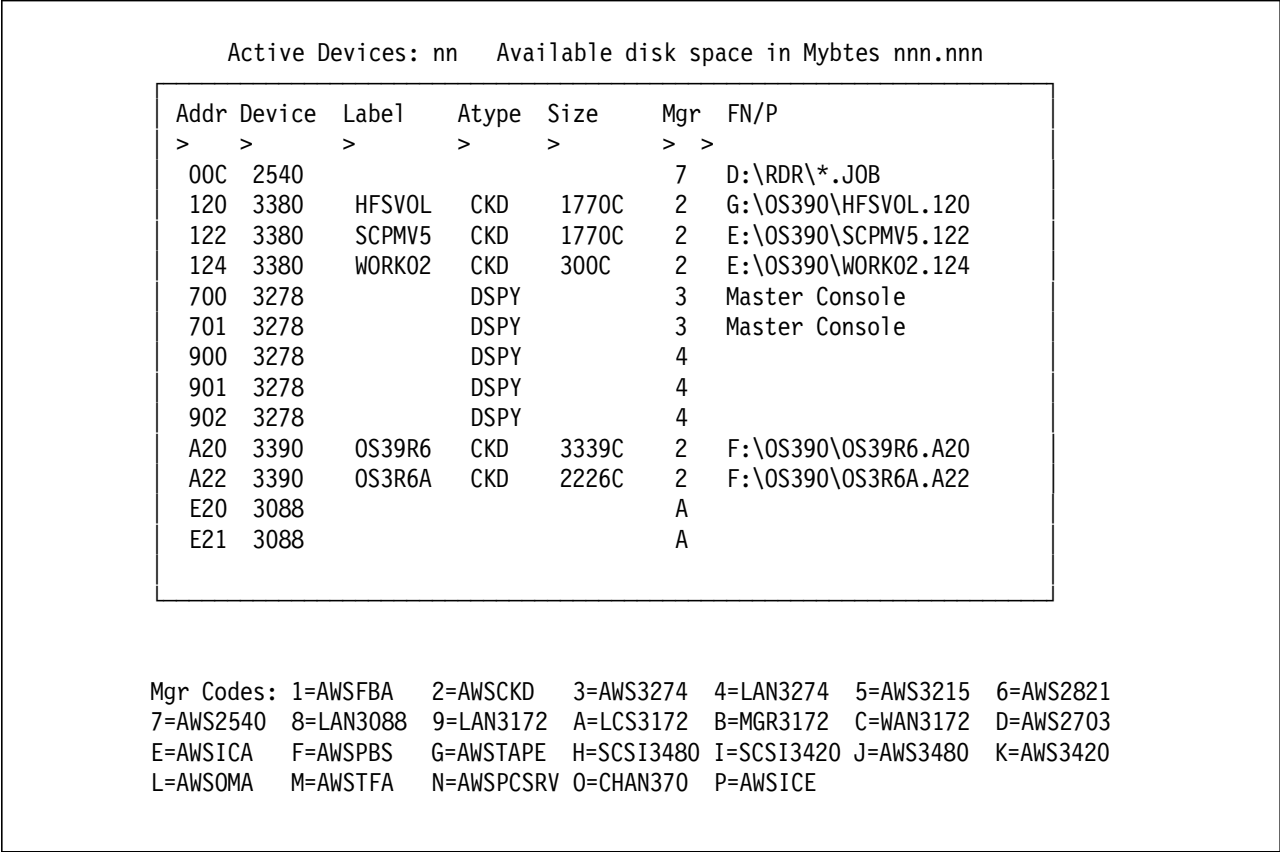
Active Devices: nn Available disk space in Mybtes nnn.nnn

| Addr | Device | Label | Atype | Size | Mgr | FN/P |
|---|---|---|---|---|---|---|
| > | > | > | > | > | > | > |
| 00C | 2540 | | | | 7 | D:\RDR\*.JOB |
| 120 | 3380 | HFSVOL | CKD | 1770C | 2 | G:\OS390\HFSVOL.120 |
| 122 | 3380 | SCPMV5 | CKD | 1770C | 2 | E:\OS390\SCPMV5.122 |
| 124 | 3380 | WORK02 | CKD | 300C | 2 | E:\OS390\WORK02.124 |
| 700 | 3278 | | DSPY | | 3 | Master Console |
| 701 | 3278 | | DSPY | | 3 | Master Console |
| 900 | 3278 | | DSPY | | 4 | |
| 901 | 3278 | | DSPY | | 4 | |
| 902 | 3278 | | DSPY | | 4 | |
| A20 | 3390 | OS39R6 | CKD | 3339C | 2 | F:\OS390\OS39R6.A20 |
| A22 | 3390 | OS3R6A | CKD | 2226C | 2 | F:\OS390\OS3R6A.A22 |
| E20 | 3088 | | | | A | |
| E21 | 3088 | | | | A | |

Mgr Codes: 1=AWSFBA 2=AWSCKD 3=AWS3274 4=LAN3274 5=AWS3215 6=AWS2821 7=AWS2540 8=LAN3088 9=LAN3172 A=LCS3172 B=MGR3172 C=WAN3172 D=AWS2703 E=AWSICA F=AWSPBS G=AWSTAPE H=SCSI3480 I=SCSI3420 J=AWS3480 K=AWS3420 L=AWSOMA M=AWSTFA N=AWSPCSRV O=CHAN370 P=AWSICE